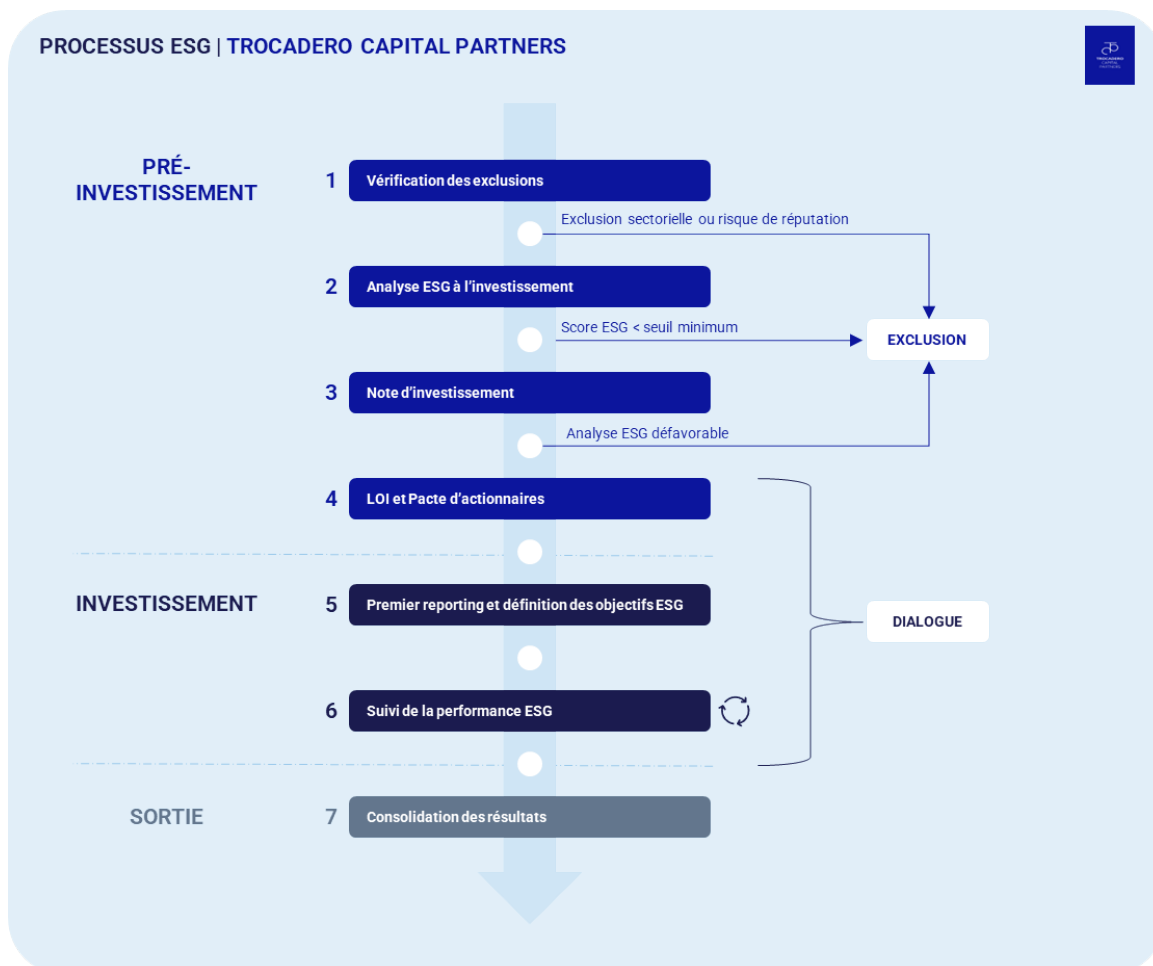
PROCESSUS ESG | TROCADERO CAPITAL PARTNERS

PRÉ-INVESTISSEMENT

1 Vérification des exclusions

Exclusion sectorielle ou risque de réputation

2 Analyse ESG à l'investissement

Score ESG < seuil minimum

EXCLUSION

3 Note d'investissement

Analyse ESG défavorable

4 LOI et Pacte d'actionnaires

INVESTISSEMENT

5 Premier reporting et définition des objectifs ESG

DIALOGUE

6 Suivi de la performance ESG

SORTIE

7 Consolidation des résultats